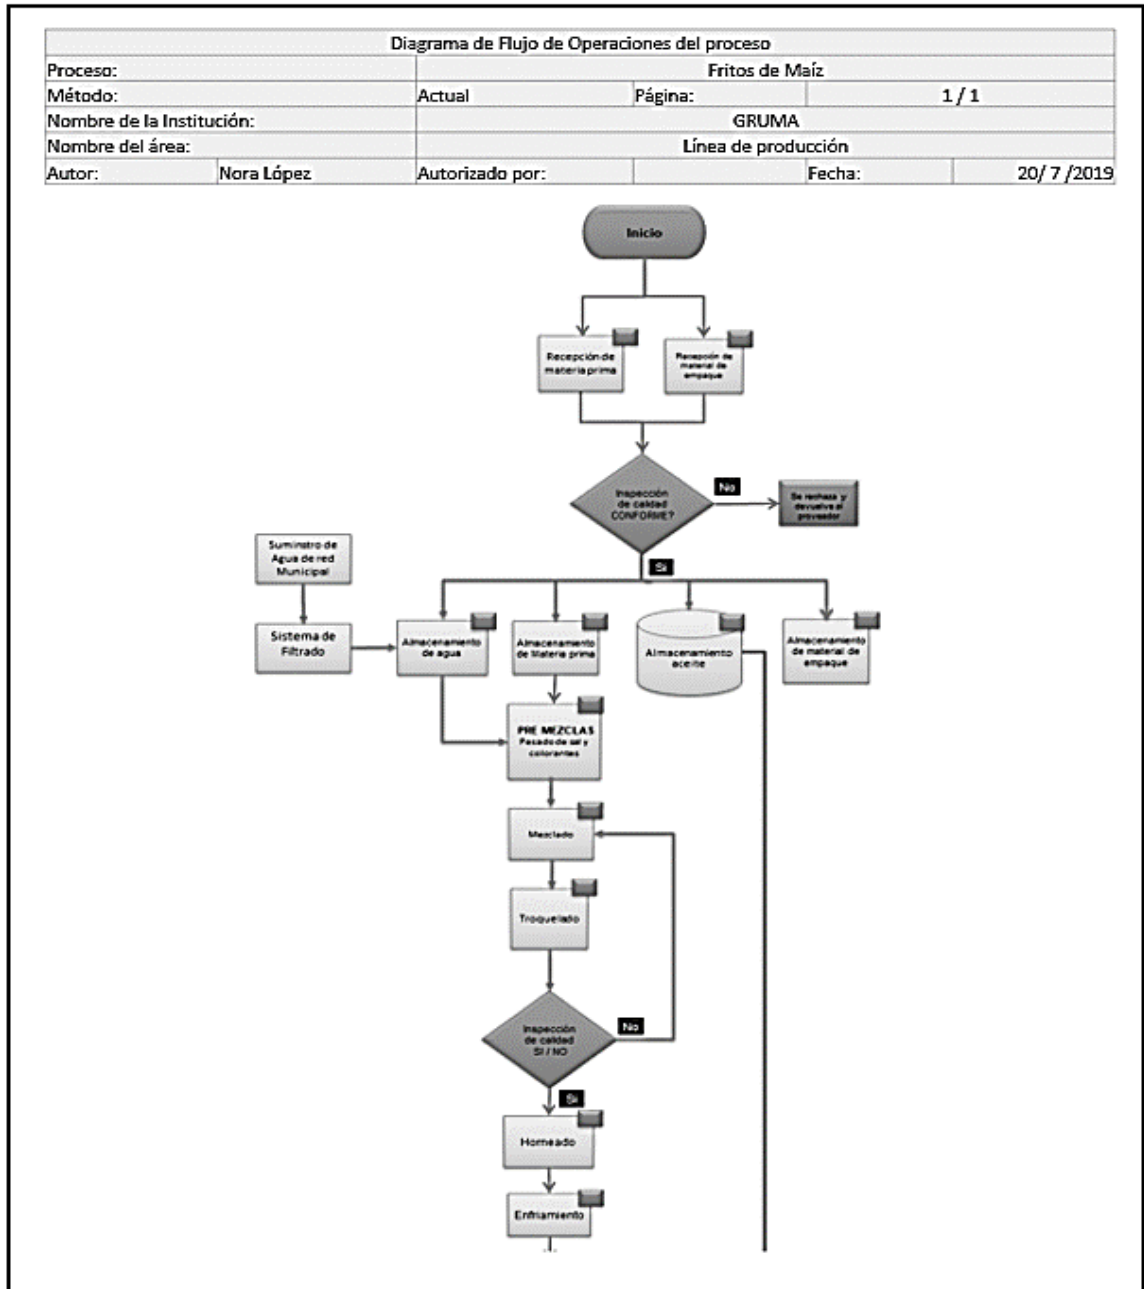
| Diagrama de Flujo de Operaciones del proceso | | | | | |
|---|---|---|---|---|---|
| Proceso: | | Fritos de Maíz | | | |
| Método: | | Actual | Página: | 1 / 1 | |
| Nombre de la Institución: | | GRUMA | | | |
| Nombre del área: | | Línea de producción | | | |
| Autor: | Nora López | Autorizado por: | | Fecha: | 20/ 7 /2019 |

Inicio

Recepción de materia prima

Recepción de material de empaque

Inspección de calidad CONFORME?

No

Se rechaza y devuelve al proveedor

Si

Suministro de Agua de red Municipal

Sistema de Filtrado

Almacenamiento de agua

Almacenamiento de Materia prima

Almacenamiento aceite

Almacenamiento de material de empaque

PRE MEZCLAS Pesado de sal y colorantes

Mezclado

Troquelado

Inspección de calidad SI / NO

No

Si

Horneado

Enfriamiento